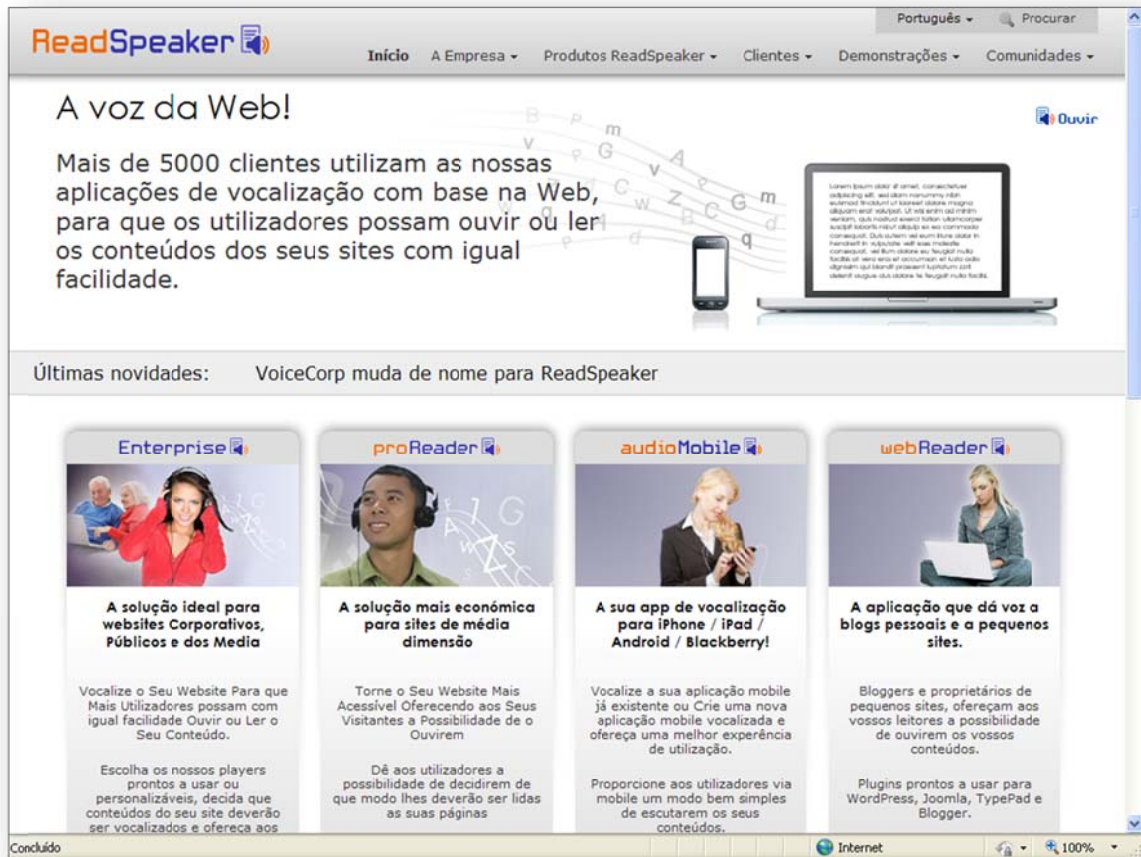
ReadSpeaker

Português ▾ Procurar

Início A Empresa ▾ Produtos ReadSpeaker ▾ Clientes ▾ Demonstrações ▾ Comunidades ▾

A voz da Web!

Ouvir

Mais de 5000 clientes utilizam as nossas aplicações de vocalização com base na Web, para que os utilizadores possam ouvir ou ler os conteúdos dos seus sites com igual facilidade.

Últimas novidades: VoiceCorp muda de nome para ReadSpeaker

Enterprise

A solução ideal para websites Corporativos, Públicos e dos Media

Vocalize o Seu Website Para que Mais Utilizadores possam com igual facilidade Ouvir ou Ler o Seu Conteúdo.

Escolha os nossos players prontos a usar ou personalizáveis, decida que conteúdos do seu site deverão ser vocalizados e ofereça aos

proReader

A solução mais económica para sites de média dimensão

Torne o Seu Website Mais Acessível Oferecendo aos Seus Visitantes a Possibilidade de o Ouvirem

Dê aos utilizadores a possibilidade de decidirem de que modo lhes deverão ser lidas as suas páginas

audioMobile

A sua app de vocalização para iPhone / iPad / Android / Blackberry!

Vocalize a sua aplicação mobile já existente ou Crie uma nova aplicação mobile vocalizada e ofereça uma melhor experiência de utilização.

Proporcione aos utilizadores via mobile um modo bem simples de escutarem os seus conteúdos.

webReader

A aplicação que dá voz a blogs pessoais e a pequenos sites.

Bloggers e proprietários de pequenos sites, ofereçam aos vossos leitores a possibilidade de ouvirem os vossos conteúdos.

Plugins prontos a usar para WordPress, Joomla, TypePad e Blogger.

Concluído Internet 100%